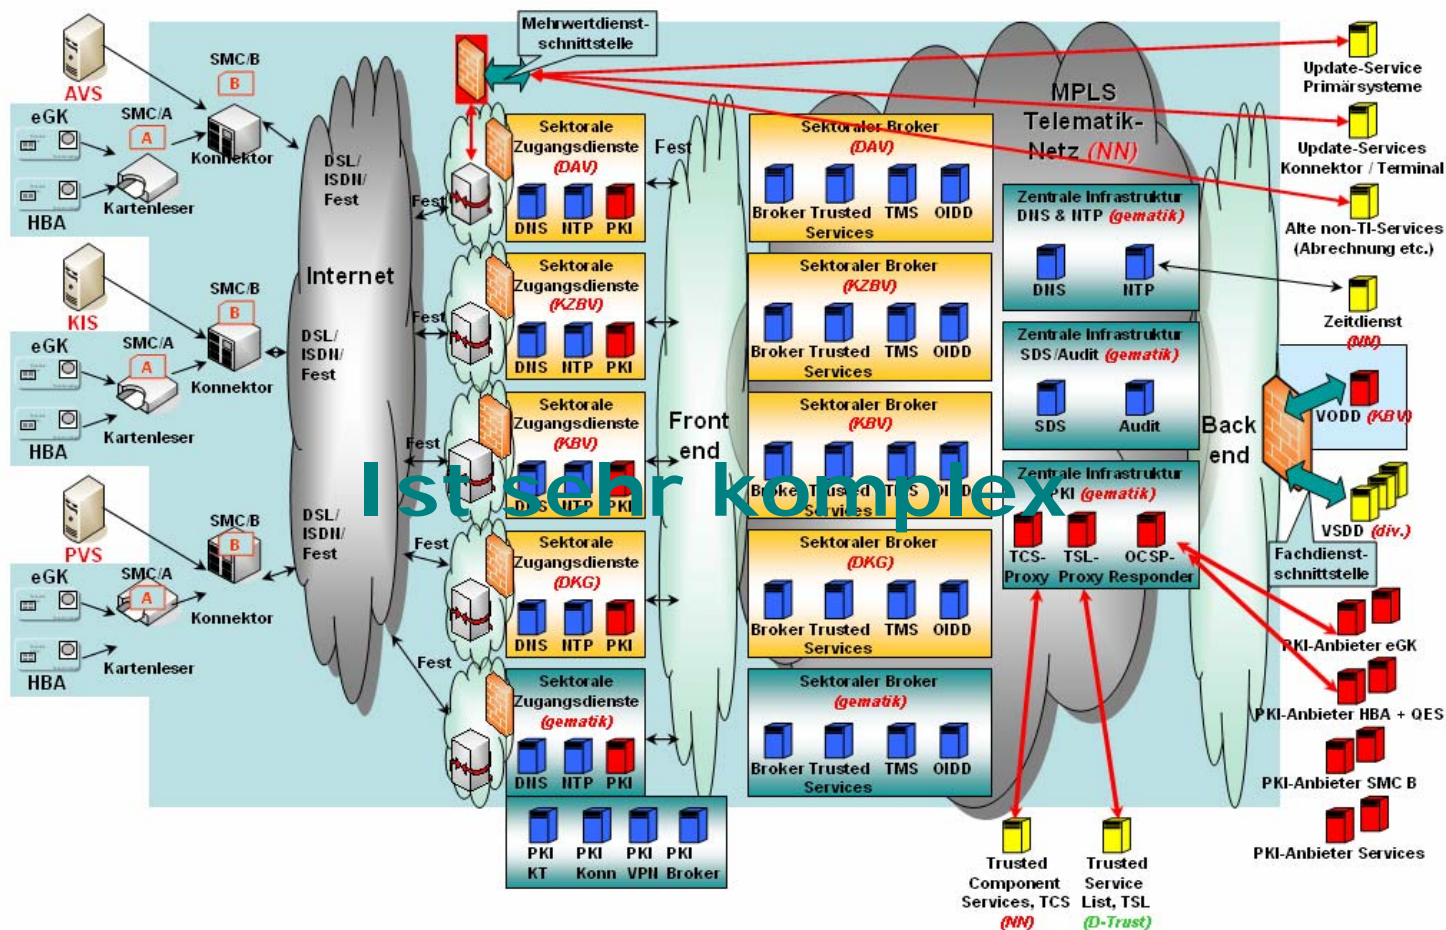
Ist sehr komplex

AVS
SMC/B
B
eGK
SMC/A
A
Konnektor
Kartenleser
HBA

KIS
SMC/B
B
eGK
SMC/A
A
Konnektor
Kartenleser
HBA

PVS
SMC/B
B
eGK
SMC/A
A
Konnektor
Kartenleser
HBA

DSL/ ISDN/ Fest
Internet
DSL/ ISDN/ Fest
DSL/ ISDN/ Fest

Mehrwertdienst-schnittstelle

Fest
Fest
Fest
Fest
Fest

Sektorale Zugangsdienste (DAV)
DNS NTP PKI
Sektorale Zugangsdienste (KZBV)
DNS NTP PKI
Sektorale Zugangsdienste (KBV)
DNS NTP PKI
Sektorale Zugangsdienste (DKG)
DNS NTP PKI
Sektorale Zugangsdienste (gematik)
DNS NTP PKI

PKI KT
PKI Konn
PKI VPN
PKI Broker

Fest
Front end

Sektoraler Broker (DAV)
Broker Trusted Services TMS OIDD
Sektoraler Broker (KZBV)
Broker Trusted Services TMS OIDD
Sektoraler Broker (KBV)
Broker Trusted Services TMS OIDD
Sektoraler Broker (DKG)
Broker Trusted Services TMS OIDD
Sektoraler Broker (gematik)
Broker Trusted Services TMS OIDD

MPLS Telematik-Netz (NN)

Zentrale Infrastruktur DNS & NTP (gematik)
DNS NTP
Zentrale Infrastruktur SDS/Audit (gematik)
SDS Audit
Zentrale Infrastruktur PKI (gematik)
TCS-Proxy TSL-Proxy OCSP-Responder

Back end

Update-Service Primärsysteme
Update-Services Konnektor / Terminal
Alte non-TI-Services (Abrechnung etc.)
Zeitdienst (NN)
VODD (KBV)
VSDD (div.)
Fachdienst-schnittstelle
PKI-Anbieter eGK
PKI-Anbieter HBA + QES
PKI-Anbieter SMC B
PKI-Anbieter Services

Trusted Component Services, TCS (NN)
Trusted Service List, TSL (D-Trust)